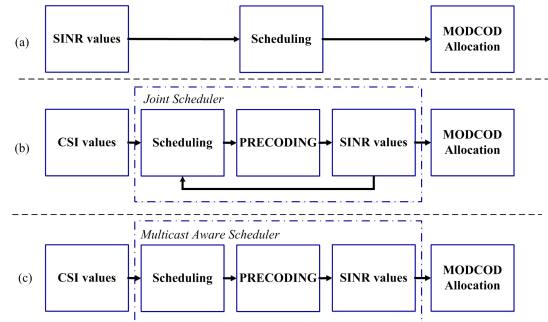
(a) SINR values Scheduling MODCOD Allocation

Joint Scheduler

(b) CSI values Scheduling PRECODING SINR values MODCOD Allocation

Multicast Aware Scheduler

(c) CSI values Scheduling PRECODING SINR values MODCOD Allocation